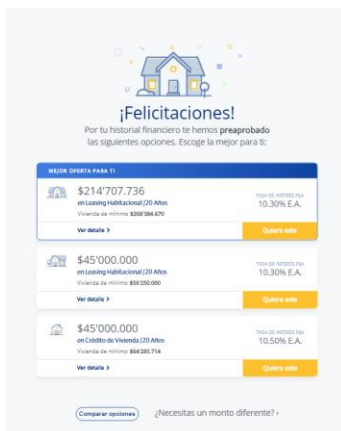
¡Felicitaciones!

Por tu historial financiero te hemos **preaprobado** las siguientes opciones. Escoge la mejor para ti:

MEJOR OFERTA PARA TI

$214'707.736
en Leasing Habitacional |20 Años
Vivienda de mínimo $268'384.670
TASA DE INTERÉS FIJA
10.30% E.A.
Ver detalle >
Quiero este

$45'000.000
en Leasing Habitacional |20 Años
Vivienda de mínimo $56'250.000
TASA DE INTERÉS FIJA
10.30% E.A.
Ver detalle >
Quiero este

$45'000.000
en Crédito de Vivienda |20 Años
Vivienda de mínimo $64'285.714
TASA DE INTERÉS FIJA
10.50% E.A.
Ver detalle >
Quiero este

Comparar opciones
¿Necesitas un monto diferente? >